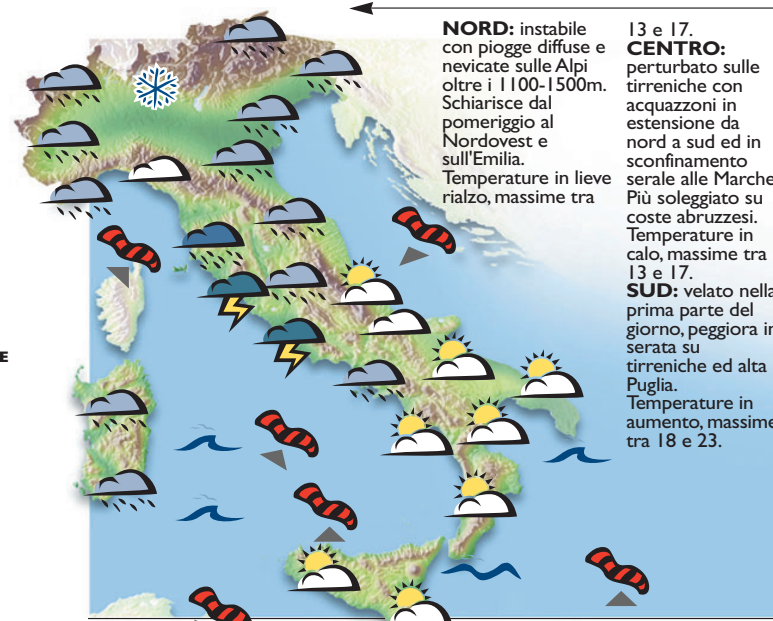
E

NORD: instabile con piogge diffuse e nevicate sulle Alpi oltre i 1100-1500m. Schiarisce dal pomeriggio al Nordovest e sull'Emilia. Temperature in lieve rialzo, massime tra 13 e 17.

CENTRO: perturbato sulle tirreniche con acquazzoni in estensione da nord a sud ed in sconfinamento serale alle Marche. Più soleggiato su coste abruzzesi. Temperature in calo, massime tra 13 e 17.

SUD: velato nella prima parte del giorno, peggiora in serata su tirreniche ed alta Puglia. Temperature in aumento, massime tra 18 e 23.